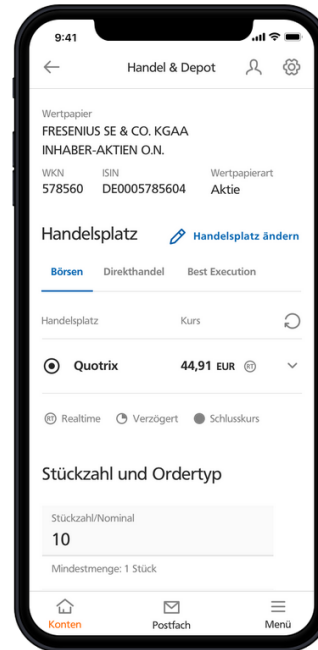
9:41

Handel & Depot

Wertpapier
FRESENIUS SE & CO. KGAA
INHABER-AKTIEN O.N.

| WKN | ISIN | Wertpapierart |
|---|---|---|
| 578560 | DE0005785604 | Aktie |

Handelsplatz
Handelsplatz ändern

Börsen Direkthandel Best Execution

Handelsplatz Kurs

Quotrix 44,91 EUR RT

RT Realtime Verzögert Schlusskurs

Stückzahl und Ordertyp

Stückzahl/Nominal
10

Mindestmenge: 1 Stück

Konten Postfach Menü